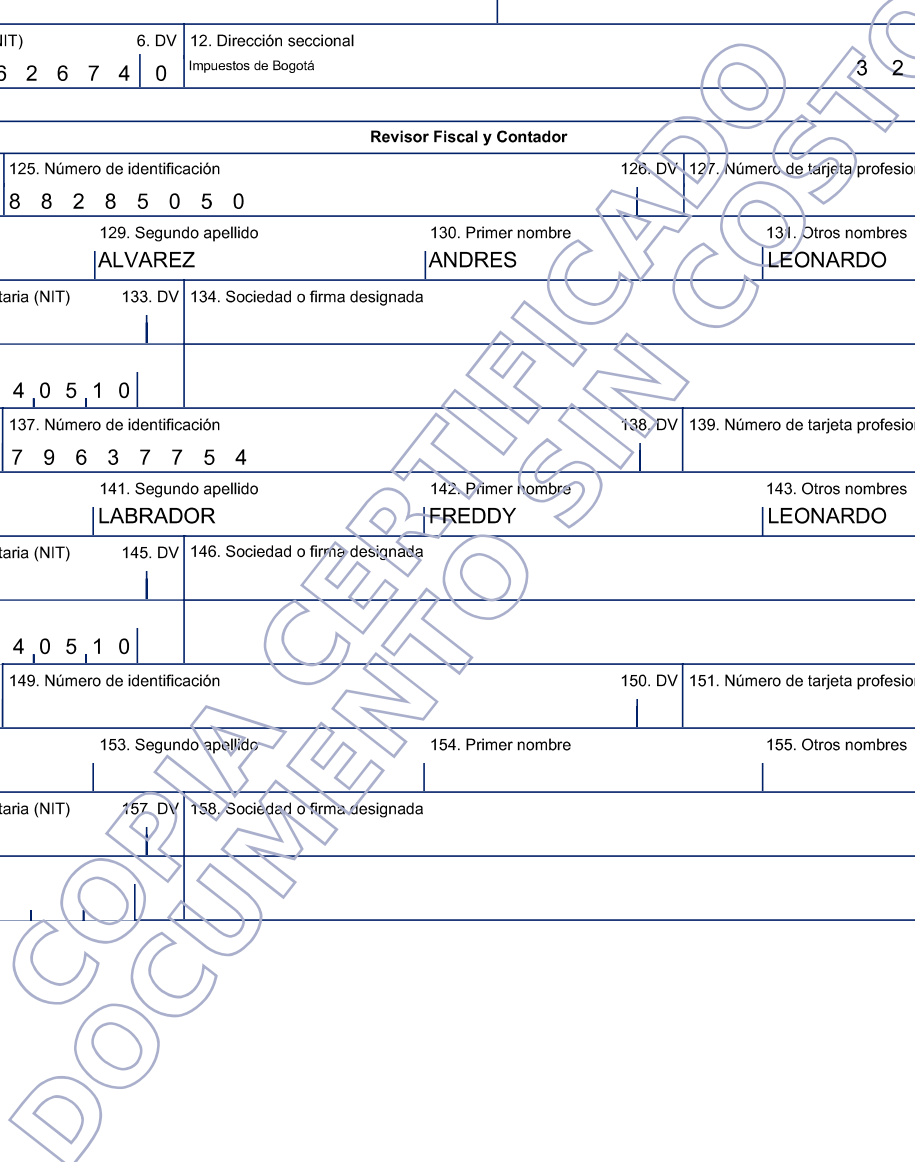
IIT) 6. DV 12. Dirección seccional
6 2 6 7 4 0 Impuestos de Bogotá 3 2

Revisor Fiscal y Contador

125. Número de identificación 126. DV 127. Número de tarjeta profesion
8 8 2 8 5 0 5 0

129. Segundo apellido 130. Primer nombre 131. Otros nombres
ALVAREZ ANDRES LEONARDO

taria (NIT) 133. DV 134. Sociedad o firma designada

4 0 5 1 0

137. Número de identificación 138. DV 139. Número de tarjeta profesion
7 9 6 3 7 7 5 4

141. Segundo apellido 142. Primer nombre 143. Otros nombres
LABRADOR FREDDY LEONARDO

taria (NIT) 145. DV 146. Sociedad o firma designada

4 0 5 1 0

149. Número de identificación 150. DV 151. Número de tarjeta profesion

153. Segundo apellido 154. Primer nombre 155. Otros nombres

taria (NIT) 157. DV 158. Sociedad o firma designada

COPIA CERTIFICADO
DOCUMENTO SIN COSTO